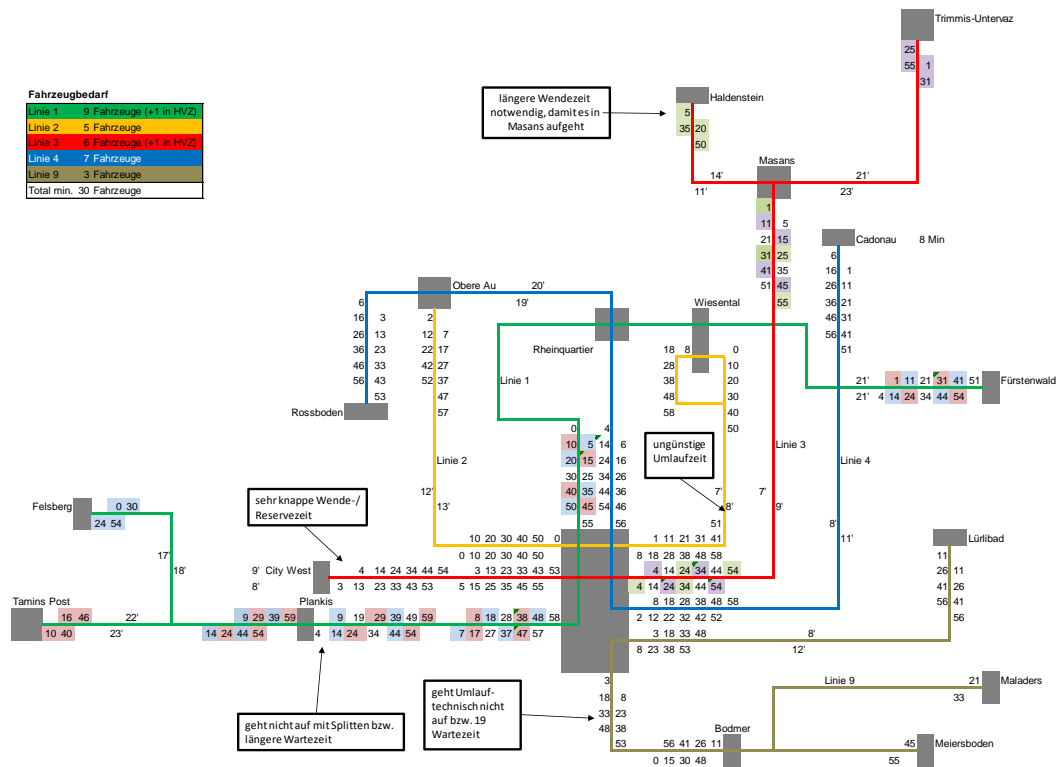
Fahrzeugbedarf

| | |
|---|---|
| Linie 1 | 9 Fahrzeuge (+1 in HVZ) |
| Linie 2 | 5 Fahrzeuge |
| Linie 3 | 6 Fahrzeuge (+1 in HVZ) |
| Linie 4 | 7 Fahrzeuge |
| Linie 9 | 3 Fahrzeuge |
| Total min. | 30 Fahrzeuge |

Trimmis-Untervaz
25
55 1
31

längere Wendezeit notwendig, damit es in Masans aufgeht

Haldenstein
5
35 20
50

Masans
14' 21'
11' 23'
1
11 5
21 15
31 25
41 35
51 45
55

Cadonau 8 Min
6
16 1
26 11
36 21
46 31
56 41
51

Obere Au 20'
19'
6
16 3 2
26 13 12 7
36 23 22 17
46 33 42 27
56 43 52 37
53 47
57
Rossboden

Wiesental
Rheinquartier
18 8 0
28 10
38 20
48 30
58 40
50

Linie 1

21' 1 11 21 31 41 51 Fürstenwald
21' 4 14 24 34 44 54

0 4
10 5 14 6
20 15 24 16
30 25 34 26
40 35 44 36
50 45 54 46
55 56

ungünstige Umlaufzeit

Linie 2
Linie 3
Linie 4

7' 7'
8' 9'
51
8'
11'

12'
13'

sehr knappe Wende-/ Reservezeit

Felsberg 0 30
24 54

17'
18'

9' City West
8'

10 20 30 40 50 0
0 10 20 30 40 50 1 11 21 31 41
4 14 24 34 44 54 3 13 23 33 43 53 8 18 28 38 48 58
3 13 23 33 43 53 5 15 25 35 45 55 4 14 24 34 44 54
4 14 24 34 44 54
8 18 28 38 48 58
2 12 22 32 42 52
3 18 33 48
8 23 38 53

Lürlibad
11
26 11
41 26
56 41
56

Tamins Post 16 46 22'
10 40 23'

Plankis
9 29 39 59 9 19 29 39 49 59 8 18 28 38 48 58
14 24 44 54 4 14 24 34 44 54 7 17 27 37 47 57

8'
12'

geht Umlauf-technisch nicht auf bzw. 19 Wartezeit

3
18 8
33 23
48 38
53

Linie 9
21 Maladers
33

Bodmer
56 41 26 11
0 15 30 48

45 Meiersboden
55

geht nicht auf mit Splitten bzw. längere Wartezeit